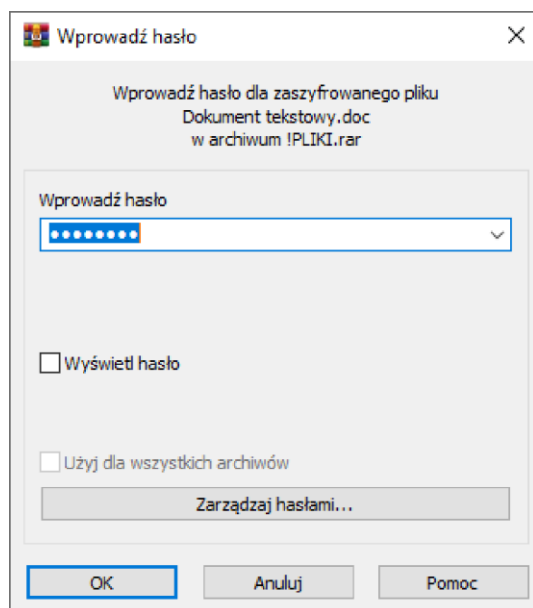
Wprowadź hasło

Wprowadź hasło dla zaszyfrowanego pliku
Dokument tekstowy.doc
w archiwum !PLIKI.rar

Wprowadź hasło

••••••••

Wyświetl hasło

Użyj dla wszystkich archiwów

Zarządzaj hasłami...

OK
Anuluj
Pomoc